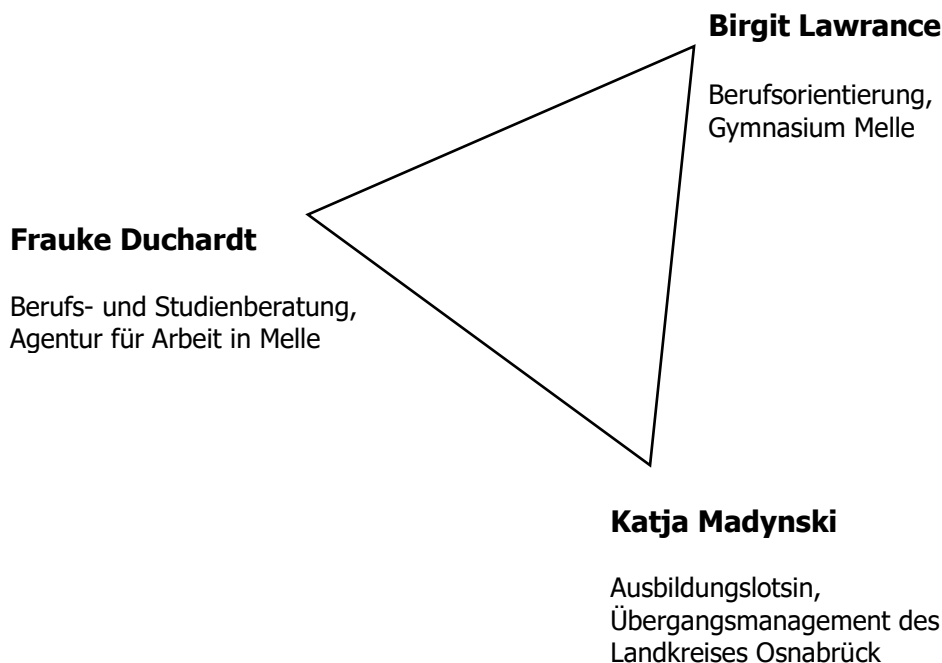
**Birgit Lawrance**

Berufsorientierung, Gymnasium Melle

**Frauke Duchardt**

Berufs- und Studienberatung, Agentur für Arbeit in Melle

**Katja Madynski**

Ausbildungslotsin, Übergangsmanagement des Landkreises Osnabrück